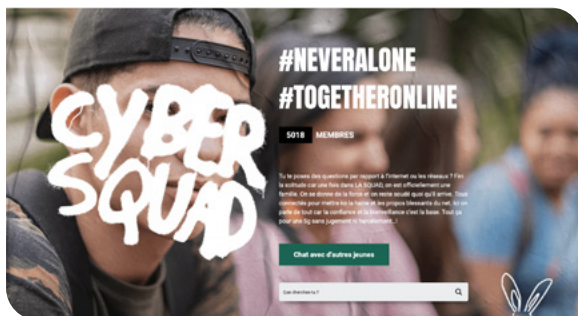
CYBER SQUAD

#NEVERALONE
#TOGETHERONLINE

5018 MEMBRES

Tu te poses des questions par rapport à l'Internet ou les réseaux ? Fini la solitude car une fois dans LA SQUAD, on est officiellement une famille. On se donne de la force et on reste soudé quoi qu'il arrive. Tous connectés pour mettre ko la haine et les propos blessants du net. Ici on parle de tout car la confiance et la bienveillance c'est la base. Tout ça pour une big team jugement ni harcèlement...!

Chat avec d'autres jeunes

Que cherches-tu ?